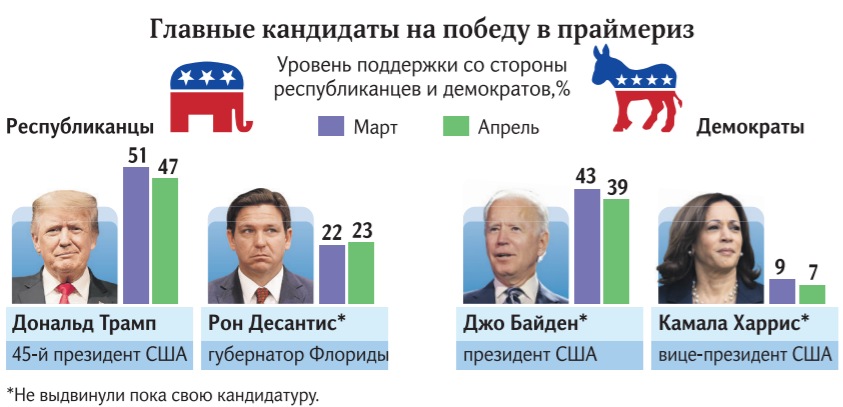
Главные кандидаты на победу в праймериз

Уровень поддержки со стороны республиканцев и демократов,%

Республиканцы

Март

Апрель

Демократы

51 47

Дональд Трамп
45-й президент США

22 23

Рон Десантис*
губернатор Флориды

43 39

Джо Байден*
президент США

9 7

Камала Харрис*
вице-президент США

*Не выдвинули пока свою кандидатуру.